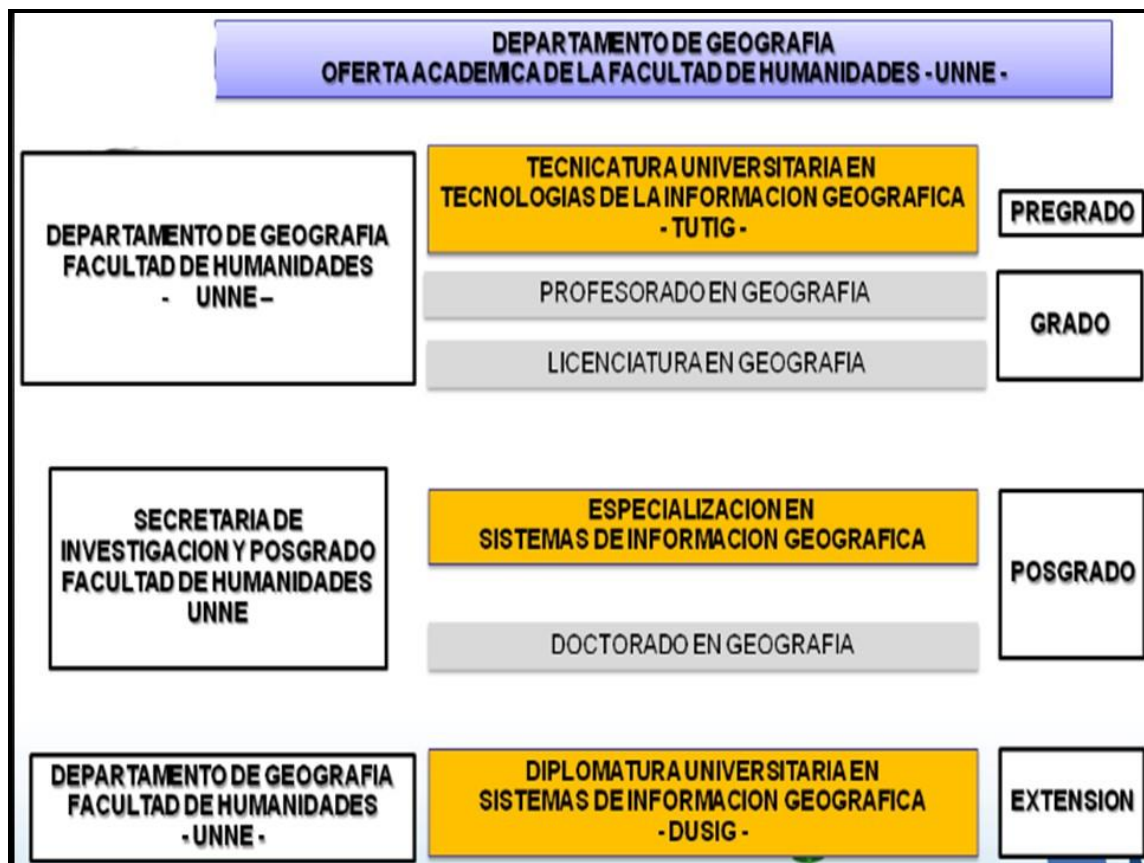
DEPARTAMENTO DE GEOGRAFIA
OFERTA ACADEMICA DE LA FACULTAD DE HUMANIDADES - UNNE -

DEPARTAMENTO DE GEOGRAFIA
FACULTAD DE HUMANIDADES
- UNNE –

TECNICATURA UNIVERSITARIA EN
TECNOLOGIAS DE LA INFORMACION GEOGRAFICA
- TUTIG -

PREGRADO

PROFESORADO EN GEOGRAFIA

LICENCIATURA EN GEOGRAFIA

GRADO

SECRETARIA DE
INVESTIGACION Y POSGRADO
FACULTAD DE HUMANIDADES
UNNE

ESPECIALIZACION EN
SISTEMAS DE INFORMACION GEOGRAFICA

DOCTORADO EN GEOGRAFIA

POSGRADO

DEPARTAMENTO DE GEOGRAFIA
FACULTAD DE HUMANIDADES
- UNNE -

DIPLOMATURA UNIVERSITARIA EN
SISTEMAS DE INFORMACION GEOGRAFICA
- DUSIG -

EXTENSION